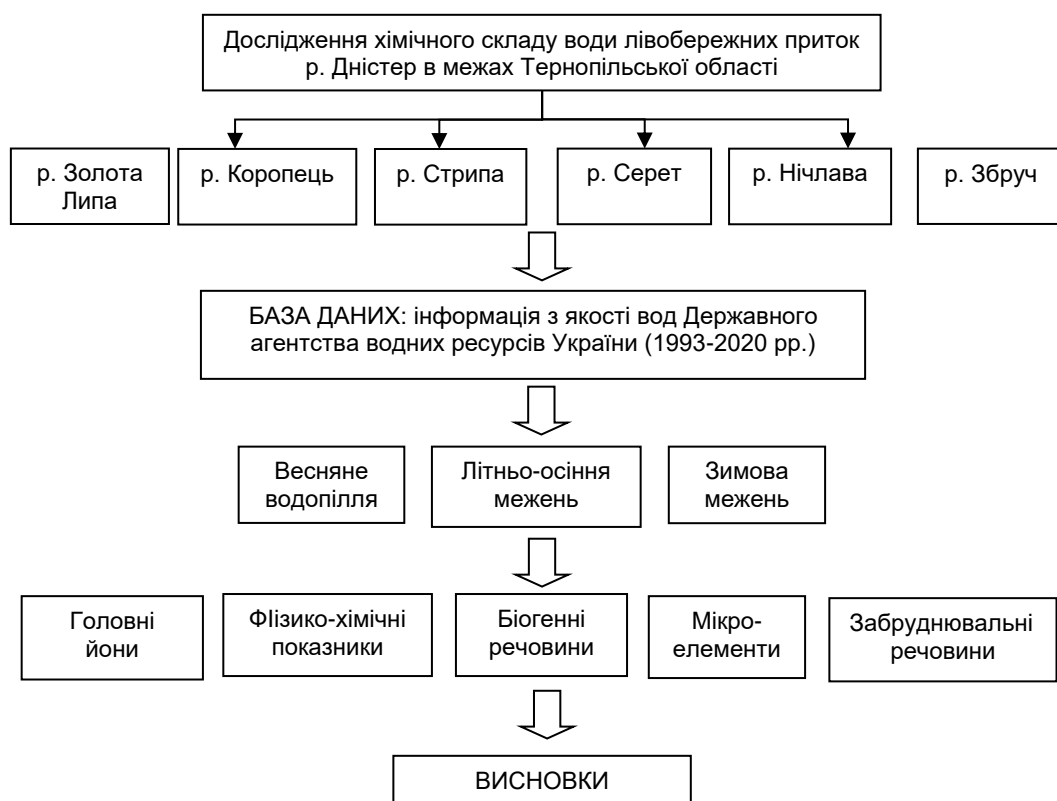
Дослідження хімічного складу води лівобережних приток р. Дністер в межах Тернопільської області

р. Золота Липа

р. Коропець

р. Стрипа

р. Серет

р. Нічлава

р. Збруч

БАЗА ДАНИХ: інформація з якості вод Державного агентства водних ресурсів України (1993-2020 рр.)

Весняне водопілля

Літньо-осіння межень

Зимова межень

Головні йони

Фізико-хімічні показники

Біогенні речовини

Мікро-елементи

Забруднювальні речовини

ВИСНОВКИ